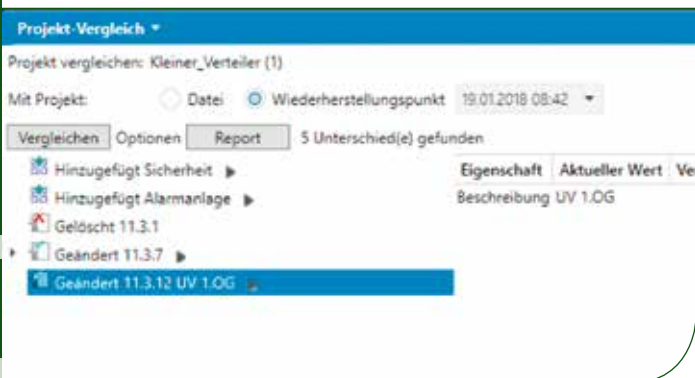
Projekt-Vergleich ▾

Projekt vergleichen: Kleiner_Verteiler (1)

Mit Projekt: Datei Wiederherstellungspunkt 19.01.2018 08:42 ▾

Vergleichen Optionen Report 5 Unterschied(e) gefunden

Hinzugefügt Sicherheit ▶
Hinzugefügt Alarmanlage ▶
Gelöscht 11.3.1
Geändert 11.3.7 ▶
Geändert 11.3.12 UV 1.OG

| Eigenschaft | Aktueller Wert | Ve |
|---|---|---|
| Beschreibung | UV 1.OG | |